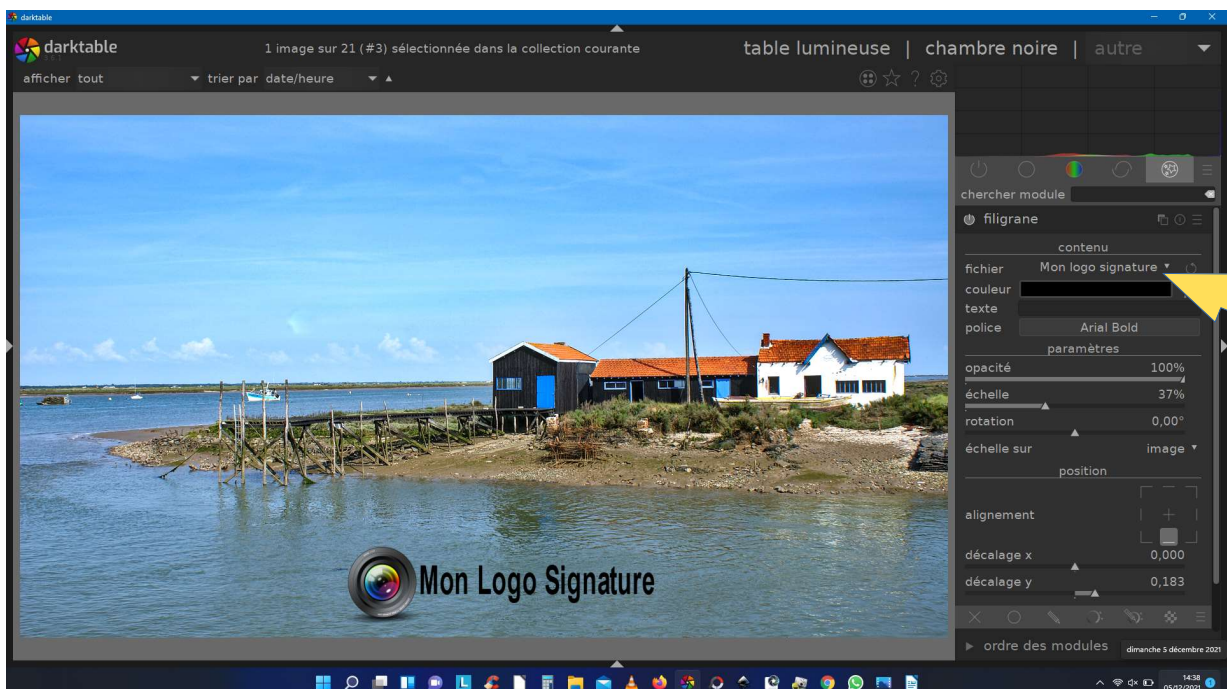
darktable

darktable

1 image sur 21 (#3) sélectionnée dans la collection courante

table lumineuse | chambre noire | autre

afficher tout trier par date/heure

chercher module

filigrane

contenu

fichier Mon logo signature

couleur

texte

police Arial Bold

paramètres

opacité 100%

échelle 37%

rotation 0,00°

échelle sur image

position

alignement

décalage x 0,000

décalage y 0,183

ordre des modules

dimanche 5 décembre 2021

Mon Logo Signature

14:38
05/12/2021